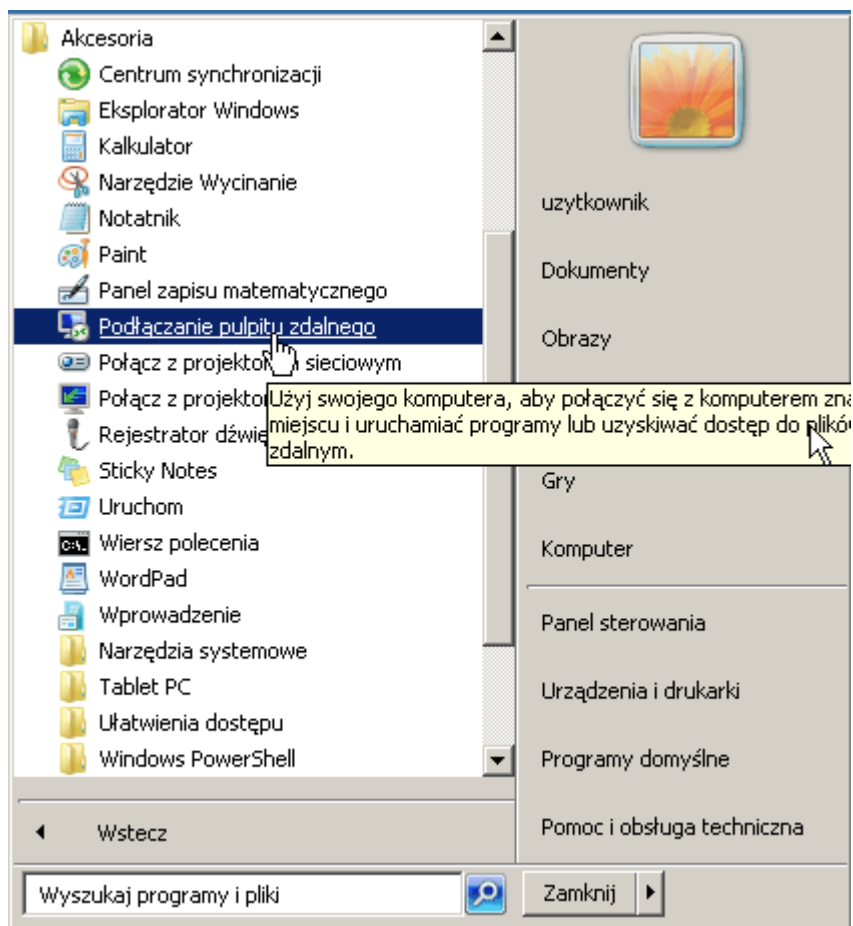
Akcesoria
Centrum synchronizacji
Eksplorator Windows
Kalkulator
Narzędzie Wycinanie
Notatnik
Paint
Panel zapisu matematycznego
Podłączanie pulpitu zdalnego
Połącz z projektor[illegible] sieciowym
Połącz z projekto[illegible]
Rejestrator dźwię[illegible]
Sticky Notes
Uruchom
Wiersz polecenia
WordPad
Wprowadzenie
Narzędzia systemowe
Tablet PC
Ułatwienia dostępu
Windows PowerShell

Użyj swojego komputera, aby połączyć się z komputerem zna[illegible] miejscu i uruchamiać programy lub uzyskiwać dostęp do plikó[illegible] zdalnym.

Wstecz

Wyszukaj programy i pliki

uzytkownik
Dokumenty
Obrazy
Gry
Komputer
Panel sterowania
Urządzenia i drukarki
Programy domyślne
Pomoc i obsługa techniczna

Zamknij